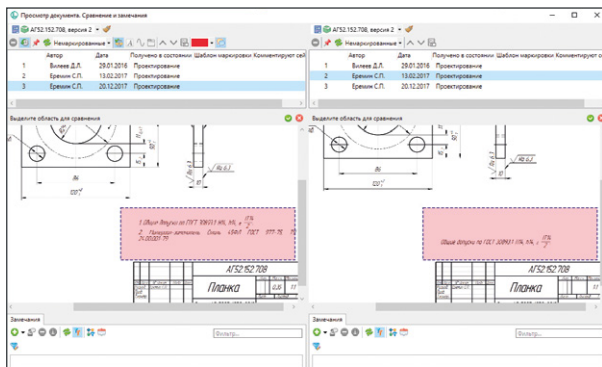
Просмотр документа. Сравнение и замечания

АГ52.152.708, версия 2

Немаркированные

| | Автор | Дата | Получено в состоянии | Шаблон маркировки | Комментирует сей |
|---|---|---|---|---|---|
| 1 | Вилеев Д.Л. | 29.01.2016 | Проектирование | | |
| 2 | Еремин С.П. | 13.02.2017 | Проектирование | | |
| 3 | Еремин С.П. | 20.12.2017 | Проектирование | | |

Выделите область для сравнения

86

120

Ra 6,3

1. Общие допуски по ГОСТ 30893.1 H14, h14, $\pm\frac{IT14}{2}$

2. Покрытие: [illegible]

АГ52.152.708

Планка

Замечания

Фильтр...

АГ52.152.708, версия 2

Немаркированные

| | Автор | Дата | Получено в состоянии | Шаблон маркировки | Комментирует |
|---|---|---|---|---|---|
| 1 | Вилеев Д.Л. | 29.01.2016 | Проектирование | | |
| 2 | Еремин С.П. | 13.02.2017 | Проектирование | | |
| 3 | Еремин С.П. | 20.12.2017 | Проектирование | | |

Выделите область для сравнения

86

120

Ra 6,3

Общие допуски по ГОСТ 30893.1 H14, h14, $\pm\frac{IT14}{2}$

АГ52.152.708

Планка

Замечания

Фильтр...